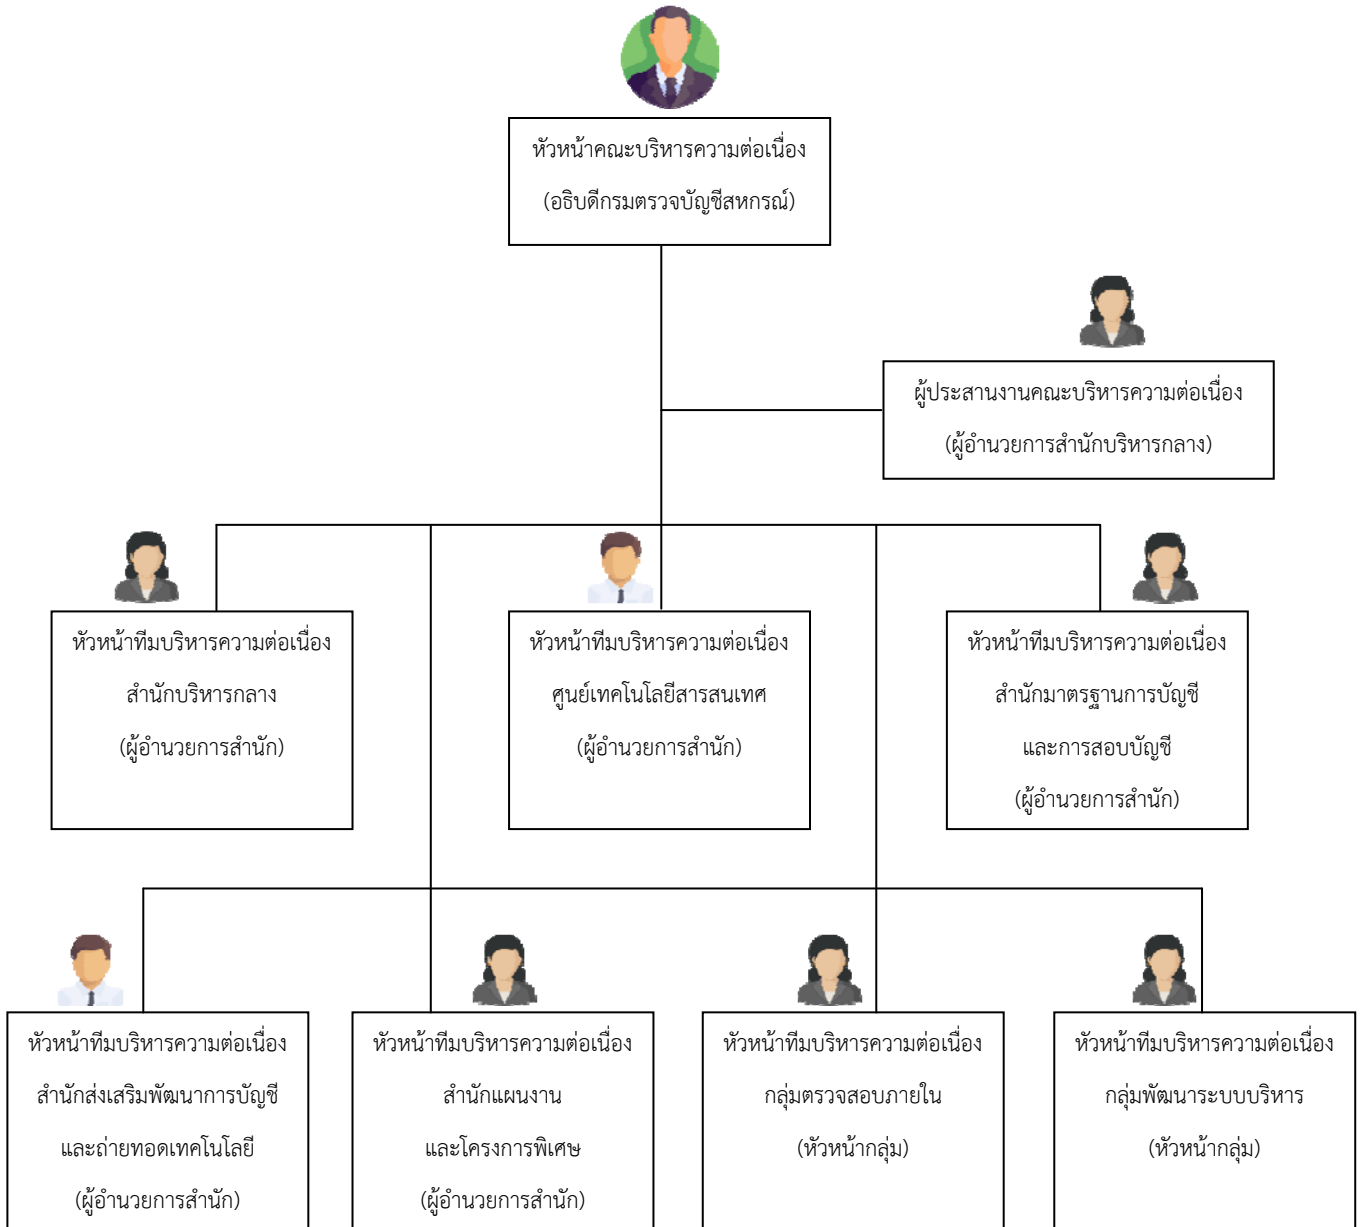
หัวหน้าคณะบริหารความต่อเนื่อง
(อธิบดีกรมตรวจบัญชีสหกรณ์)

ผู้ประสานงานคณะบริหารความต่อเนื่อง
(ผู้อำนวยการสำนักบริหารกลาง)

หัวหน้าทีมบริหารความต่อเนื่อง
สำนักบริหารกลาง
(ผู้อำนวยการสำนัก)

หัวหน้าทีมบริหารความต่อเนื่อง
ศูนย์เทคโนโลยีสารสนเทศ
(ผู้อำนวยการสำนัก)

หัวหน้าทีมบริหารความต่อเนื่อง
สำนักมาตรฐานการบัญชี
และการสอบบัญชี
(ผู้อำนวยการสำนัก)

หัวหน้าทีมบริหารความต่อเนื่อง
สำนักส่งเสริมพัฒนาการบัญชี
และถ่ายทอดเทคโนโลยี
(ผู้อำนวยการสำนัก)

หัวหน้าทีมบริหารความต่อเนื่อง
สำนักแผนงาน
และโครงการพิเศษ
(ผู้อำนวยการสำนัก)

หัวหน้าทีมบริหารความต่อเนื่อง
กลุ่มตรวจสอบภายใน
(หัวหน้ากลุ่ม)

หัวหน้าทีมบริหารความต่อเนื่อง
กลุ่มพัฒนาระบบบริหาร
(หัวหน้ากลุ่ม)